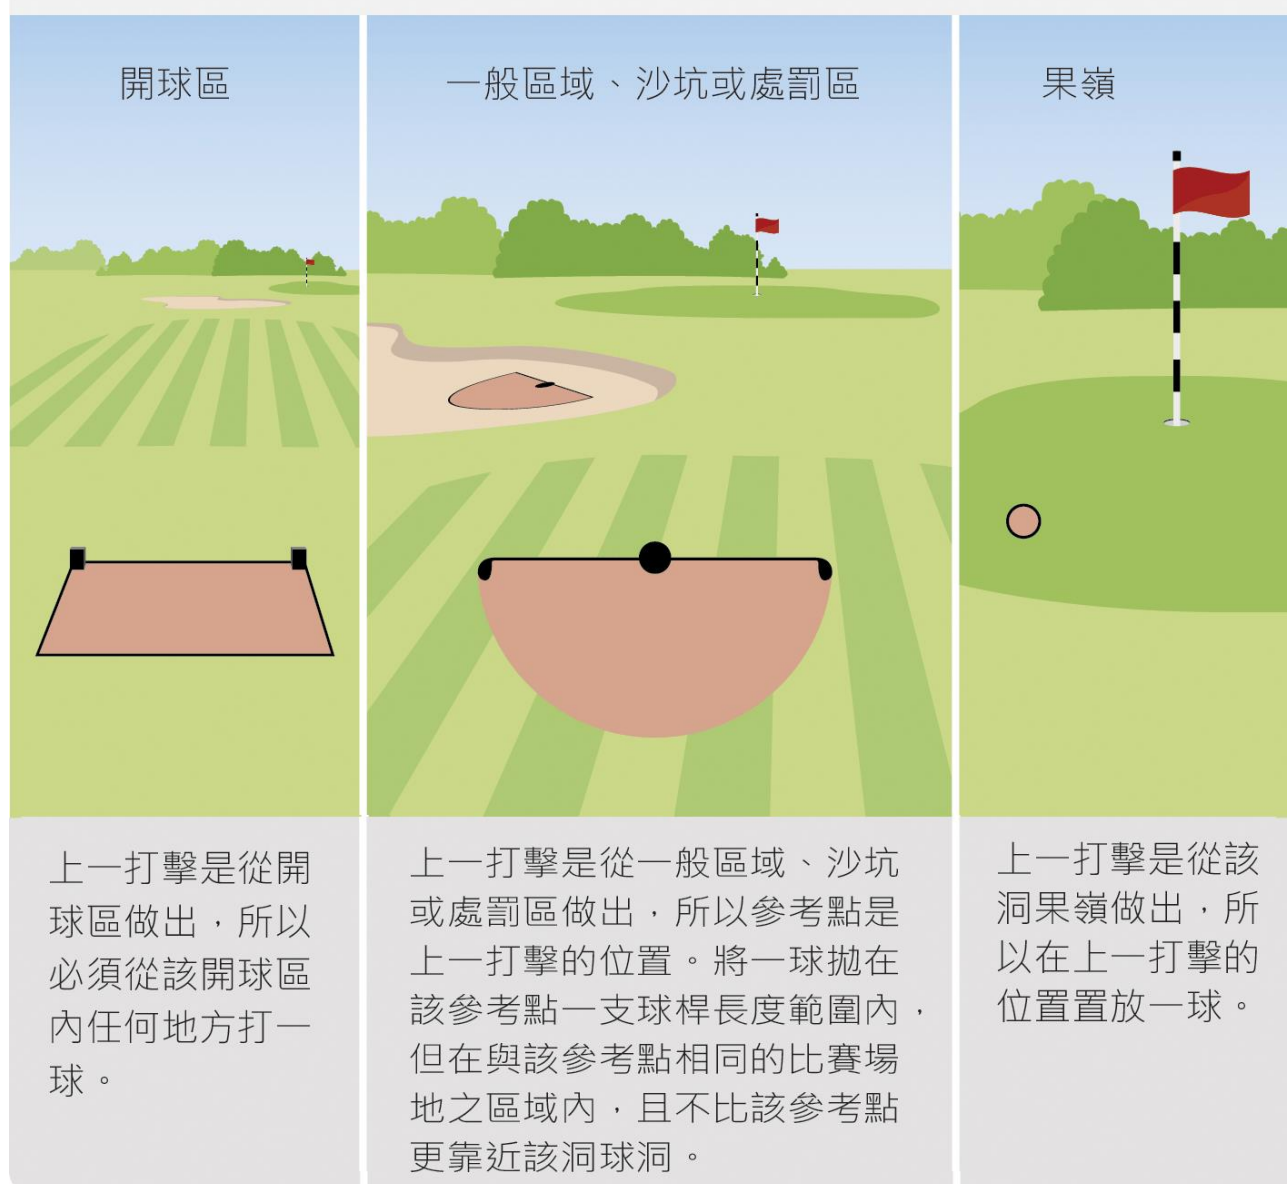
開球區

上一打擊是從開球區做出，所以必須從該開球區內任何地方打一球。

一般區域、沙坑或處罰區

上一打擊是從一般區域、沙坑或處罰區做出，所以參考點是上一打擊的位置。將一球拋在該參考點一支球桿長度範圍內，但在與該參考點相同的比賽場地之區域內，且不比該參考點更靠近該洞球洞。

果嶺

上一打擊是從該洞果嶺做出，所以在上一打擊的位置置放一球。